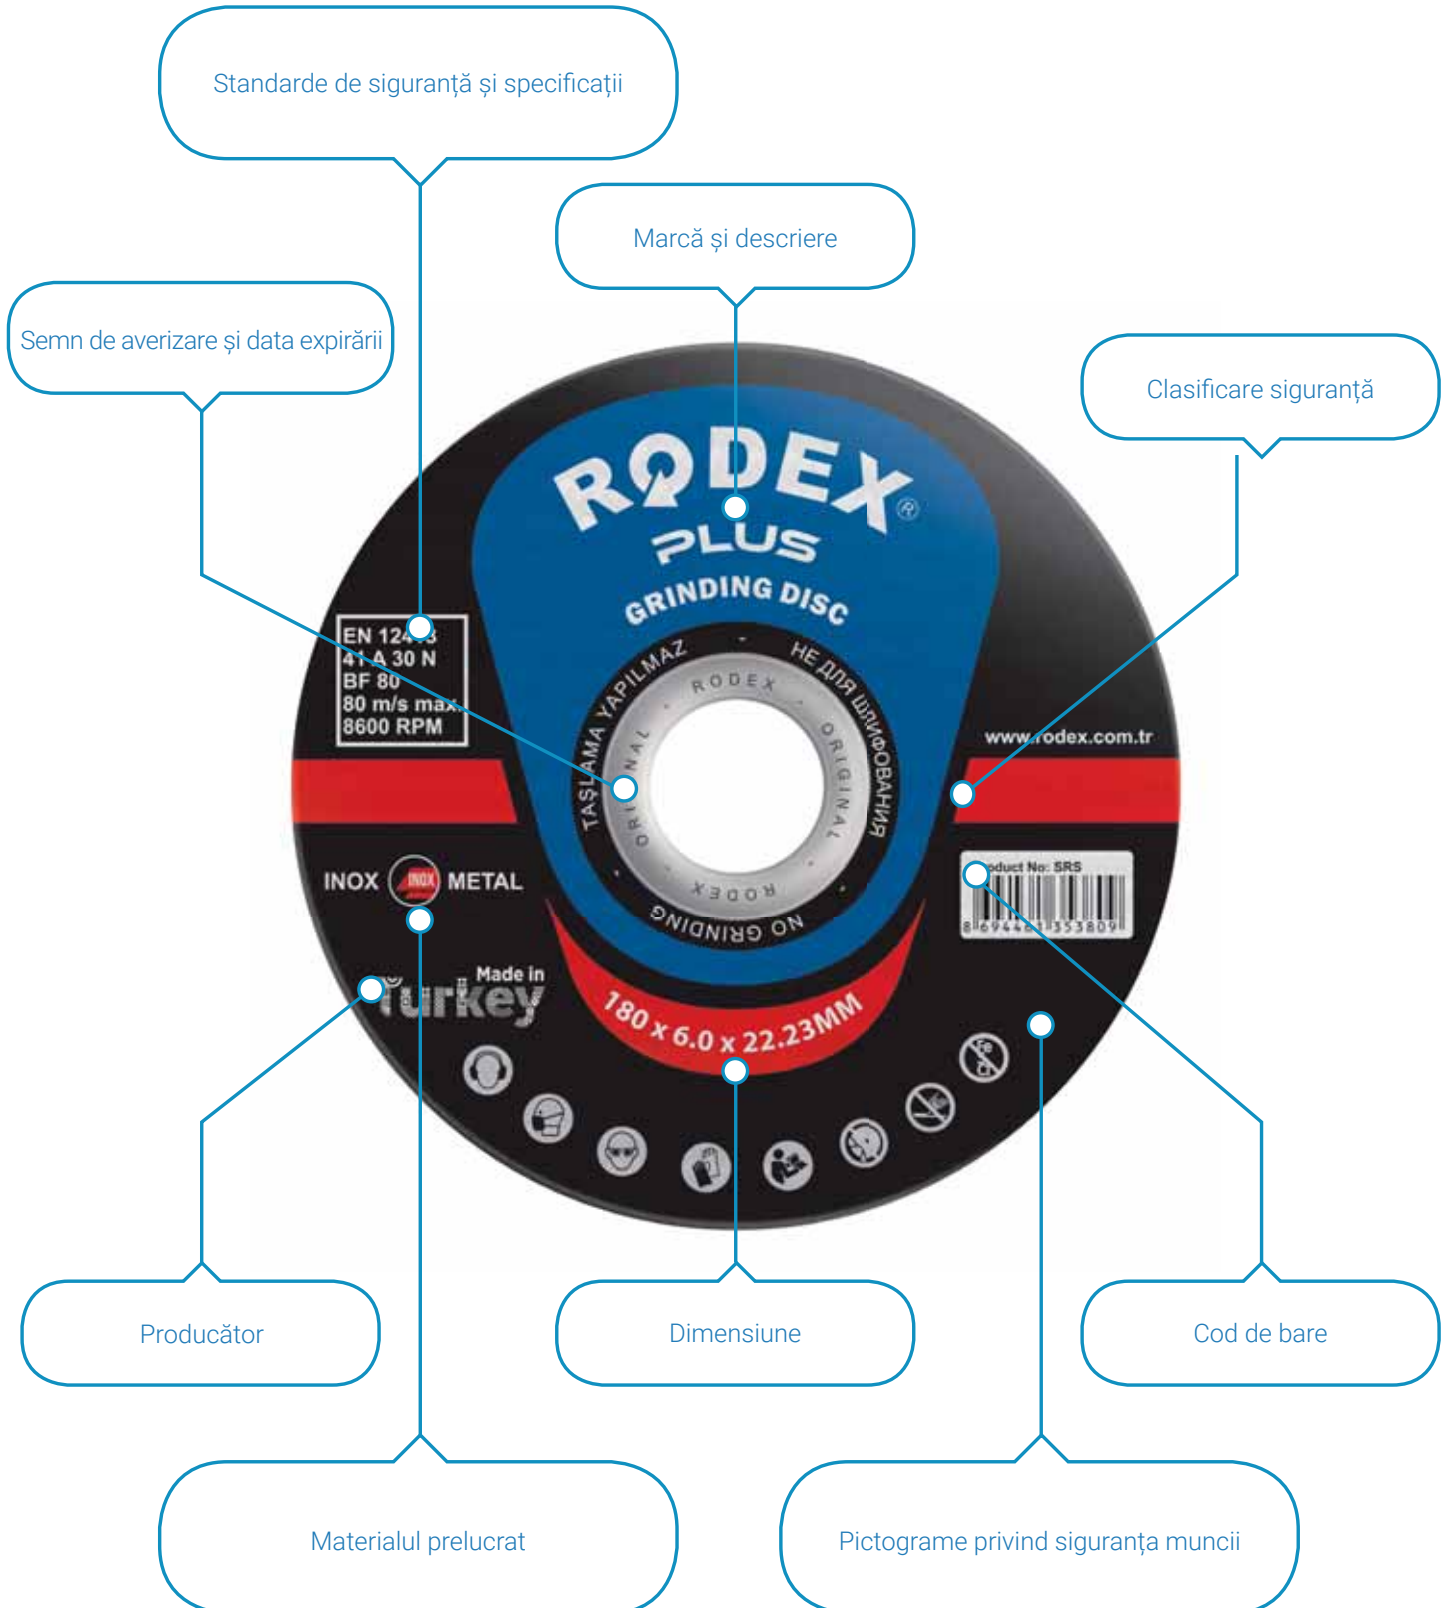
Standarde de siguranță și specificații

Marcă și descriere

Semn de averizare și data expirării

Clasificare siguranță

RODEX®
PLUS
GRINDING DISC

TAŞLAMA YAPILMAZ
НЕ ДЛЯ ШЛИФОВАНИЯ
NO GRINDING
RODEX ORIGINAL
RODEX ORIGINAL

EN 124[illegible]
41 A 30 N
BF 80
80 m/s max.
8600 RPM

www.rodex.com.tr

INOX METAL

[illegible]oduct No: SRS
8 69448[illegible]353809

Made in Turkey

180 x 6.0 x 22.23MM

Producător

Dimensiune

Cod de bare

Materialul prelucrat

Pictograme privind siguranța muncii